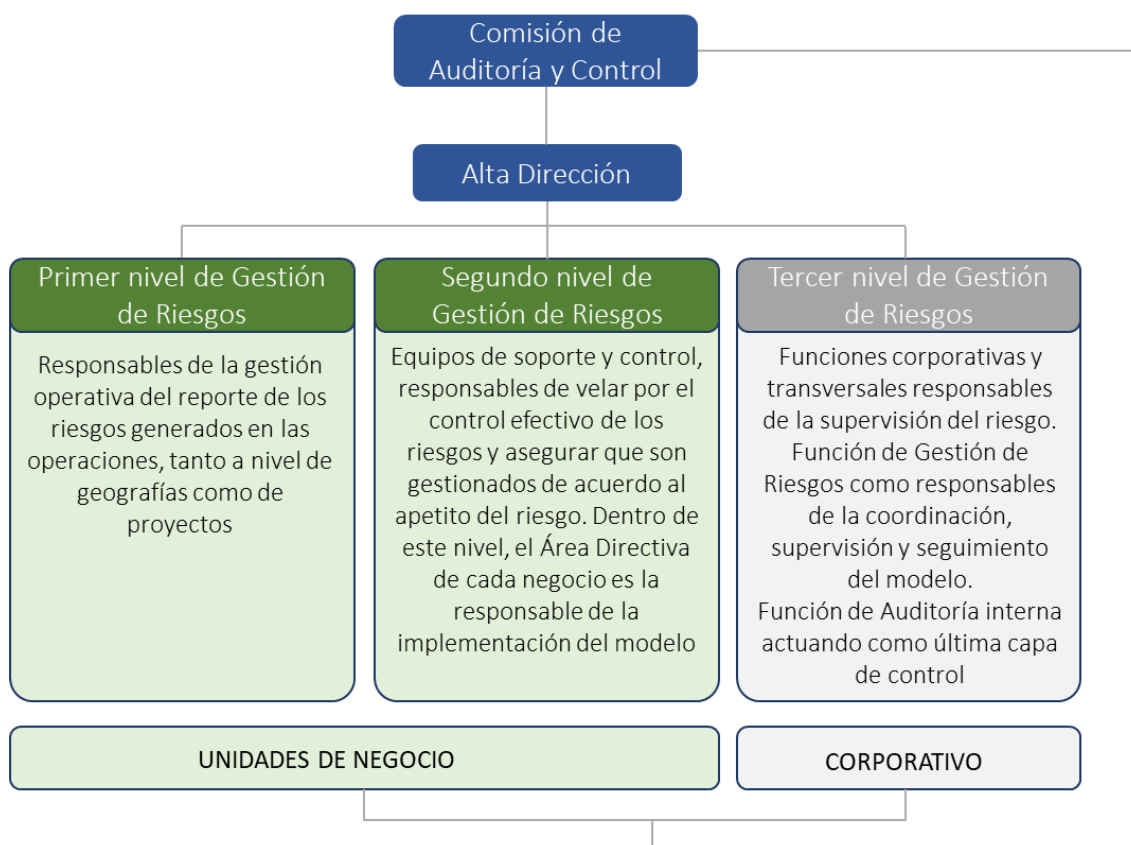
Comisión de Auditoría y Control

Alta Dirección

Primer nivel de Gestión de Riesgos

Responsables de la gestión operativa del reporte de los riesgos generados en las operaciones, tanto a nivel de geografías como de proyectos

Segundo nivel de Gestión de Riesgos

Equipos de soporte y control, responsables de velar por el control efectivo de los riesgos y asegurar que son gestionados de acuerdo al apetito del riesgo. Dentro de este nivel, el Área Directiva de cada negocio es la responsable de la implementación del modelo

Tercer nivel de Gestión de Riesgos

Funciones corporativas y transversales responsables de la supervisión del riesgo.
Función de Gestión de Riesgos como responsables de la coordinación, supervisión y seguimiento del modelo.
Función de Auditoría interna actuando como última capa de control

UNIDADES DE NEGOCIO

CORPORATIVO